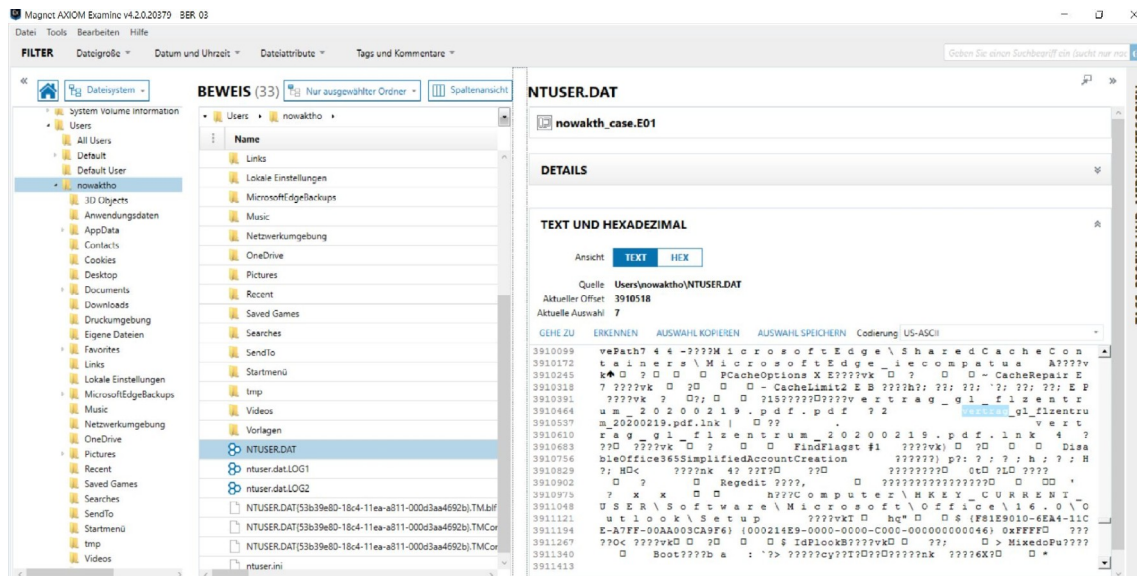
Magnet AXIOM Examine v4.2.0.20379 BER 03

Datei Tools Bearbeiten Hilfe

FILTER Dateigröße Datum und Uhrzeit Dateiattribute Tags und Kommentare

Geben Sie einen Suchbegriff ein (sucht nur na

Dateisystem

System Volume Information
Users
All Users
Default
Default User
nowaktho
3D Objects
Anwendungsdaten
AppData
Contacts
Cookies
Desktop
Documents
Downloads
Druckumgebung
Eigene Dateien
Favorites
Links
Lokale Einstellungen
MicrosoftEdgeBackups
Music
Netzwerkumgebung
OneDrive
Pictures
Recent
Saved Games
Searches
SendTo
Startmenü
tmp
Videos

BEWEIS (33) Nur ausgewählter Ordner Spaltenansicht

Users nowaktho

Name
Links
Lokale Einstellungen
MicrosoftEdgeBackups
Music
Netzwerkumgebung
OneDrive
Pictures
Recent
Saved Games
Searches
SendTo
Startmenü
tmp
Videos
Vorlagen
NTUSER.DAT
ntuser.dat.LOG1
ntuser.dat.LOG2
NTUSER.DAT{53b39e80-18c4-11ea-a811-000d3aa4692b}.TM.blf
NTUSER.DAT{53b39e80-18c4-11ea-a811-000d3aa4692b}.TMCon
NTUSER.DAT{53b39e80-18c4-11ea-a811-000d3aa4692b}.TMCor
ntuser.ini

NTUSER.DAT

nowakth_case.E01

DETAILS

TEXT UND HEXADEZIMAL

Ansicht TEXT HEX

Quelle Users\nowaktho\NTUSER.DAT
Aktueller Offset 3910518
Aktuelle Auswahl 7

GEHE ZU ERKENNEN AUSWAHL KOPIEREN AUSWAHL SPEICHERN Codierung US-ASCII

3910099 vePath7 4 4 -????M i c r o s o f t E d g e \ S h a r e d C a c h e C o n
3910172 t a i n e r s \ M i c r o s o f t E d g e _ i e c o m p a t u a A????v
3910245 k ? PCacheOptions X E????vk ? ~ CacheRepair E
3910318 ? ????vk ? ~ CacheLimit2 E B ???h?; ??; ??; `?; ??; ??; E P
3910391 ????vk ? ?; ?15?????????v e r t r a g _ g l _ f l z e n t r
3910464 u m _ 2 0 2 0 0 2 1 9 . p d f . p d f ? 2 vertrag_gl_flzentru
3910537 m_20200219.pdf.lnk | ?? . v e r t
3910610 r a g _ g l _ f l z e n t r u m _ 2 0 2 0 0 2 1 9 . p d f . l n k 4 ?
3910683 ??? ????vk ? FindFlagst #1 ????vk) ?? Disa
3910756 bleOffice365SimplifiedAccountCreation ??????) p?: ? ; ? ; h ; ? ; H
3910829 ?; H ????nk 4? ??T? ?? ???????? 0t ?L ????
3910902 ? Regedit ????, ???????????????? ,
3910975 ? x x h???C o m p u t e r \ H K E Y _ C U R R E N T _
3911048 U S E R \ S o f t w a r e \ M i c r o s o f t \ O f f i c e \ 1 6 . 0 \ O
3911121 u t l o o k \ S e t u p ????vkT hq" $ {F81E9010-6EA4-11C
3911194 E-A7FF-00AA003CA9F6} {00024E9-0000-0000-C000-000000000046} 0xFFFF ???
3911267 ??O< ????vk ?? $ IdPlookB????vk ??; > MixedoPu????
3911340 Boot????b a : `?> ?????cy??T??????nk ????6X? *
3911413